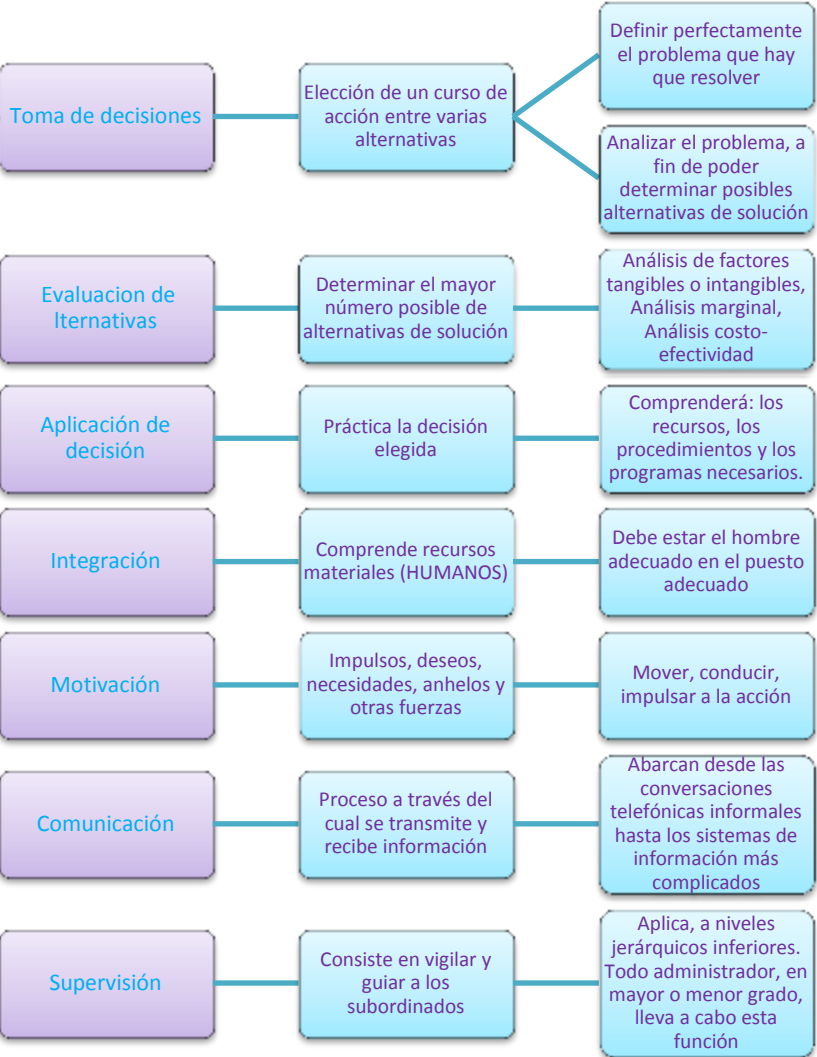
Toma de decisiones

Elección de un curso de acción entre varias alternativas

Definir perfectamente el problema que hay que resolver

Analizar el problema, a fin de poder determinar posibles alternativas de solución

Evaluacion de lternativas

Determinar el mayor número posible de alternativas de solución

Análisis de factores tangibles o intangibles, Análisis marginal, Análisis costo-efectividad

Aplicación de decisión

Práctica la decisión elegida

Comprenderá: los recursos, los procedimientos y los programas necesarios.

Integración

Comprende recursos materiales (HUMANOS)

Debe estar el hombre adecuado en el puesto adecuado

Motivación

Impulsos, deseos, necesidades, anhelos y otras fuerzas

Mover, conducir, impulsar a la acción

Comunicación

Proceso a través del cual se transmite y recibe información

Abarcan desde las conversaciones telefónicas informales hasta los sistemas de información más complicados

Supervisión

Consiste en vigilar y guiar a los subordinados

Aplica, a niveles jerárquicos inferiores. Todo administrador, en mayor o menor grado, lleva a cabo esta función